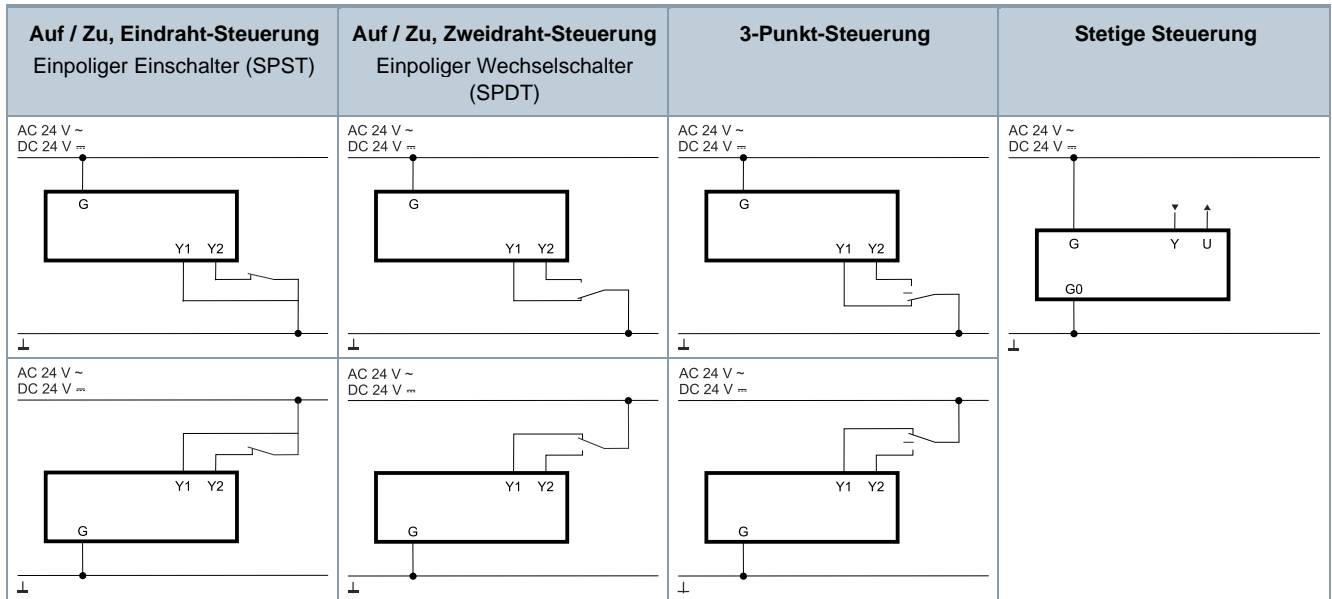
| Auf / Zu, Eindraht-Steuerung Einpoliger Einschalter (SPST) | Auf / Zu, Zweidraht-Steuerung Einpoliger Wechselschalter (SPDT) | 3-Punkt-Steuerung | Stetige Steuerung |
|---|---|---|---|
| AC 24 V ~ DC 24 V ⎓ G Y1 Y2 ⊥ | AC 24 V ~ DC 24 V ⎓ G Y1 Y2 ⊥ | AC 24 V ~ DC 24 V ⎓ G Y1 Y2 ⊥ | AC 24 V ~ DC 24 V ⎓ G Y U G0 ⊥ |
| AC 24 V ~ DC 24 V ⎓ Y1 Y2 G ⊥ | AC 24 V ~ DC 24 V ⎓ Y1 Y2 G ⊥ | AC 24 V ~ DC 24 V ⎓ Y1 Y2 G ⊥ | |